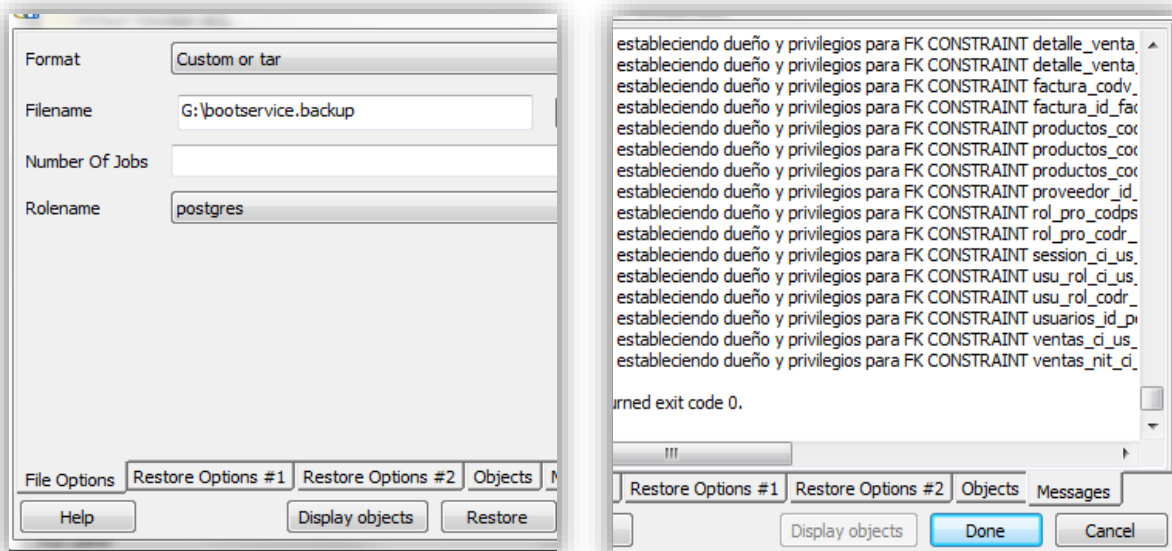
Format
Custom or tar
Filename
G:\bootservice.backup
Number Of Jobs
Rolename
postgres
File Options
Restore Options #1
Restore Options #2
Objects
M
Help
Display objects
Restore

estableciendo dueño y privilegios para FK CONSTRAINT detalle_venta_
estableciendo dueño y privilegios para FK CONSTRAINT detalle_venta_
estableciendo dueño y privilegios para FK CONSTRAINT factura_codv_
estableciendo dueño y privilegios para FK CONSTRAINT factura_id_fac
estableciendo dueño y privilegios para FK CONSTRAINT productos_coc
estableciendo dueño y privilegios para FK CONSTRAINT productos_coc
estableciendo dueño y privilegios para FK CONSTRAINT productos_coc
estableciendo dueño y privilegios para FK CONSTRAINT proveedor_id_
estableciendo dueño y privilegios para FK CONSTRAINT rol_pro_codps
estableciendo dueño y privilegios para FK CONSTRAINT rol_pro_codr_
estableciendo dueño y privilegios para FK CONSTRAINT session_ci_us_
estableciendo dueño y privilegios para FK CONSTRAINT usu_rol_ci_us_
estableciendo dueño y privilegios para FK CONSTRAINT usu_rol_codr_
estableciendo dueño y privilegios para FK CONSTRAINT usuarios_id_pe
estableciendo dueño y privilegios para FK CONSTRAINT ventas_ci_us_
estableciendo dueño y privilegios para FK CONSTRAINT ventas_nit_ci_

urned exit code 0.
III
Restore Options #1
Restore Options #2
Objects
Messages
Display objects
Done
Cancel